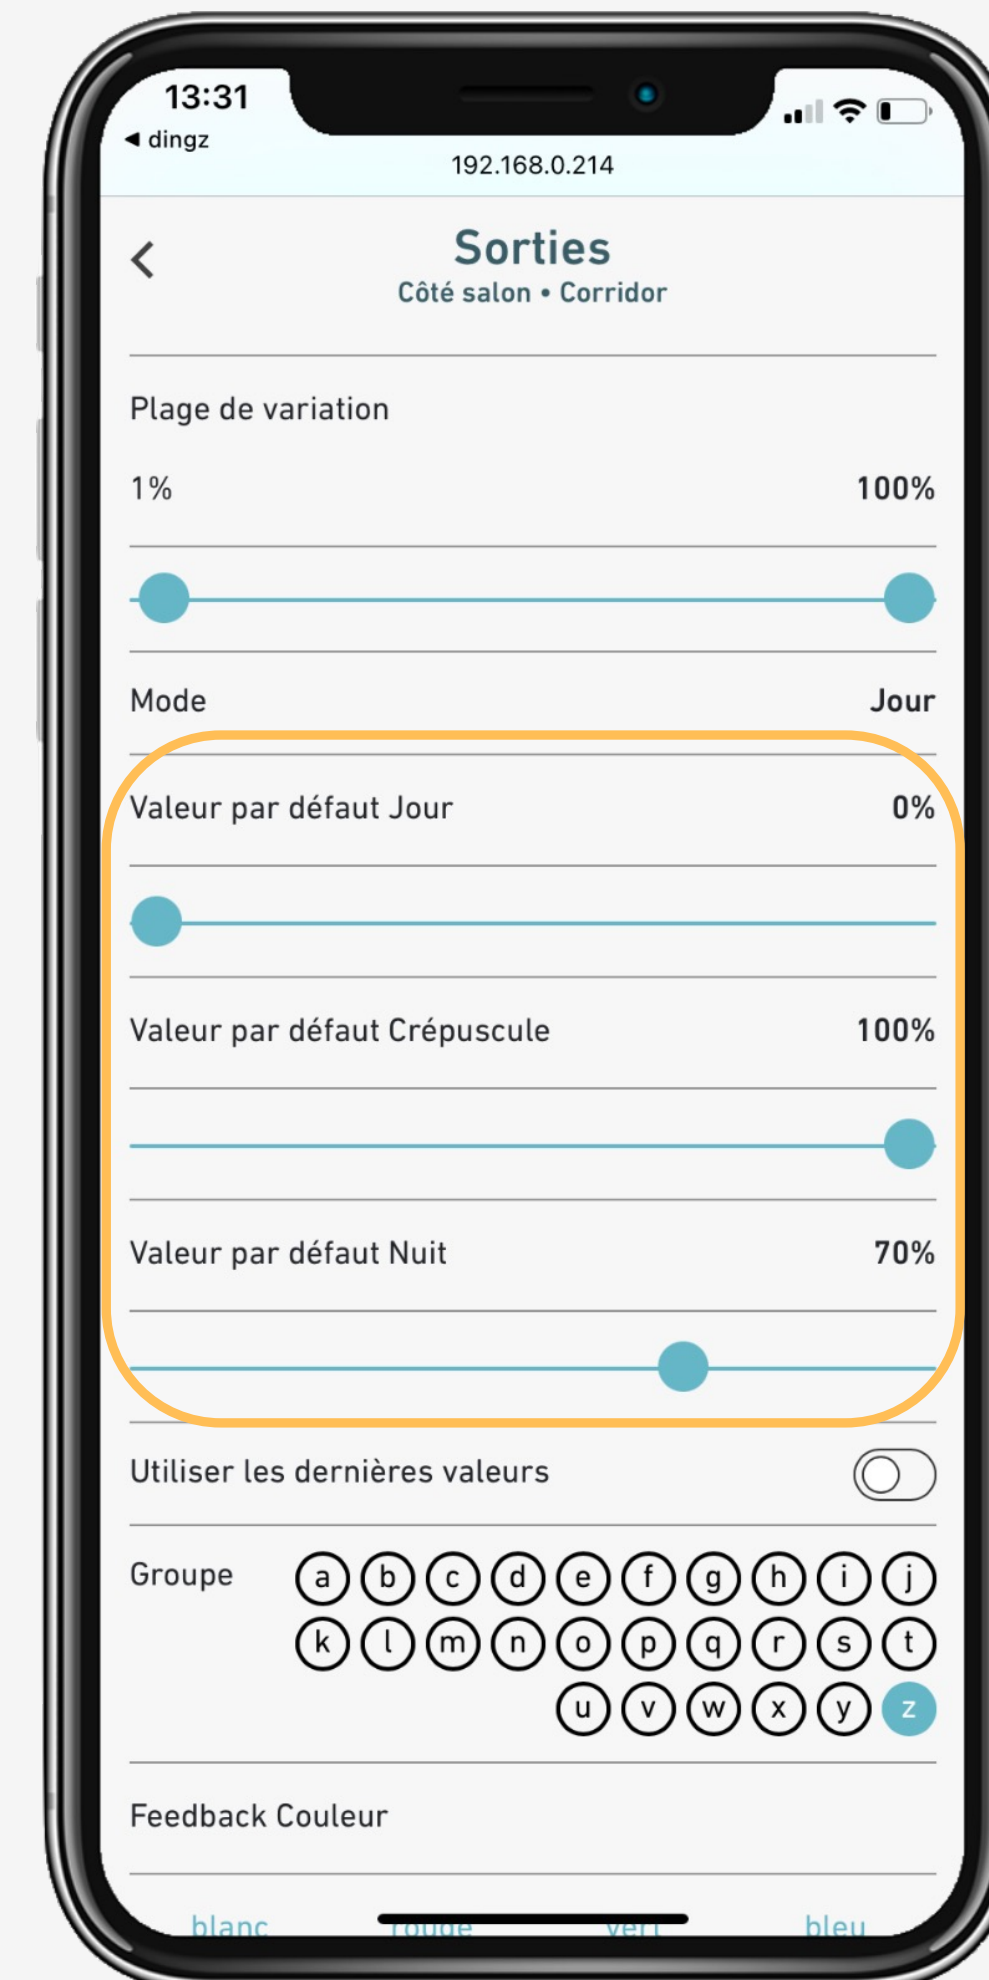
13:31
◀ dingz
192.168.0.214

<
Sorties
Côté salon • Corridor

Plage de variation
1% 100%

Mode Jour

Valeur par défaut Jour 0%

Valeur par défaut Crépuscule 100%

Valeur par défaut Nuit 70%

Utiliser les dernières valeurs

Groupe
a b c d e f g h i j
k l m n o p q r s t
u v w x y z

Feedback Couleur

blanc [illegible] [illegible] bleu